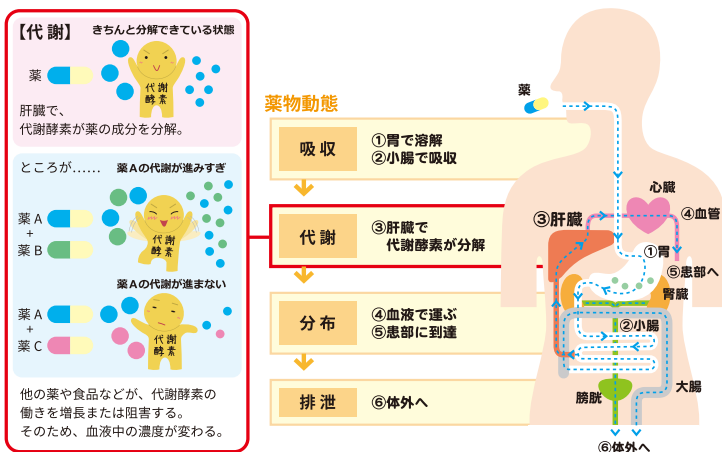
【代 謝】 きちんと分解できている状態

薬

代謝酵素

肝臓で、代謝酵素が薬の成分を分解。

ところが……

薬Aの代謝が進みすぎ

薬A + 薬B

代謝酵素

薬Aの代謝が進まない

薬A + 薬C

代謝酵素

他の薬や食品などが、代謝酵素の働きを増長または阻害する。そのため、血液中の濃度が変わる。

薬物動態

吸 収 ①胃で溶解 ②小腸で吸収

代 謝 ③肝臓で代謝酵素が分解

分 布 ④血液で運ぶ ⑤患部に到達

排 泄 ⑥体外へ

薬

心臓

③肝臓

④血管

①胃

⑤患部へ

腎臓

②小腸

大腸

膀胱

⑥体外へ